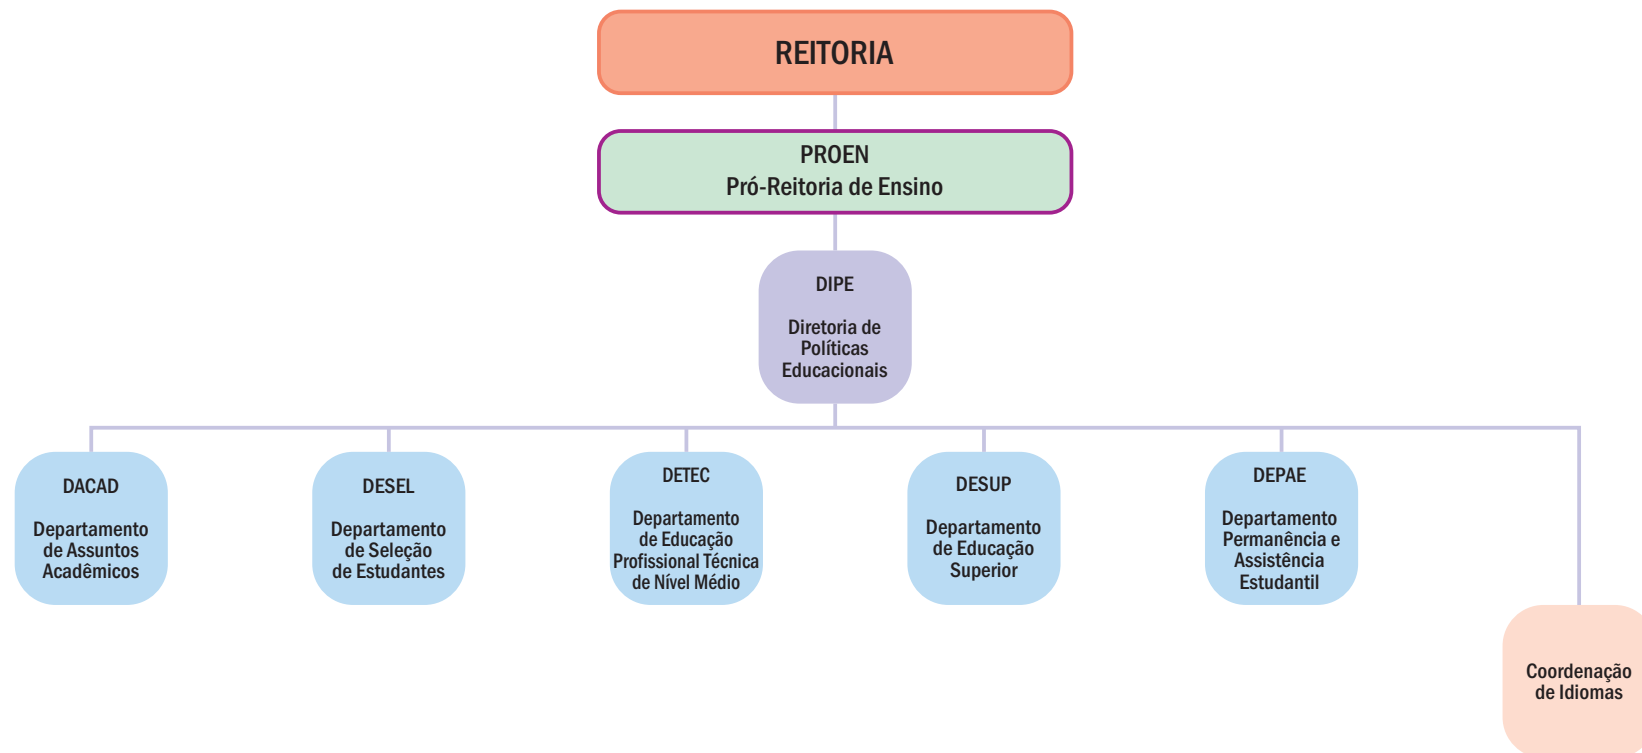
REITORIA

PROEN
Pró-Reitoria de Ensino

DIPE

Diretoria de Políticas Educacionais

DACAD

Departamento de Assuntos Acadêmicos

DESEL

Departamento de Seleção de Estudantes

DETEC

Departamento de Educação Profissional Técnica de Nível Médio

DESUP

Departamento de Educação Superior

DEPAE

Departamento Permanência e Assistência Estudantil

Coordenação de Idiomas